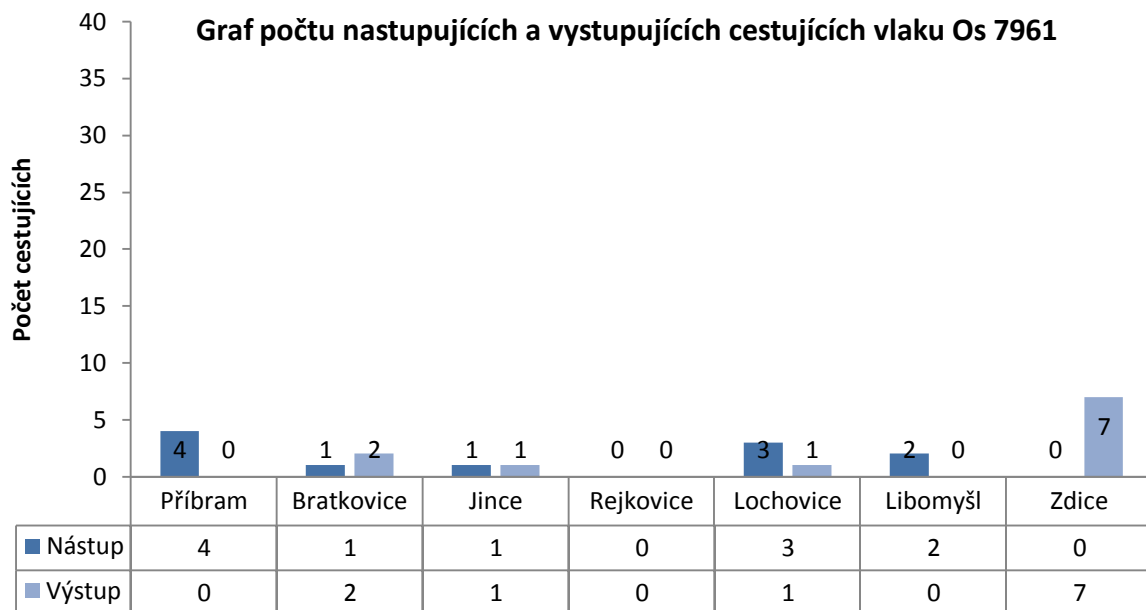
Graf počtu nastupujících a vystupujících cestujících vlaku Os 7961

Počet cestujících

40
35
30
25
20
15
10
5
0

4 0 1 2 1 1 0 0 3 1 2 0 0 7

| | Příbram | Bratkovice | Jince | Rejkovice | Lochovice | Libomyšl | Zdice |
|---|---|---|---|---|---|---|---|
| Nástup | 4 | 1 | 1 | 0 | 3 | 2 | 0 |
| Výstup | 0 | 2 | 1 | 0 | 1 | 0 | 7 |